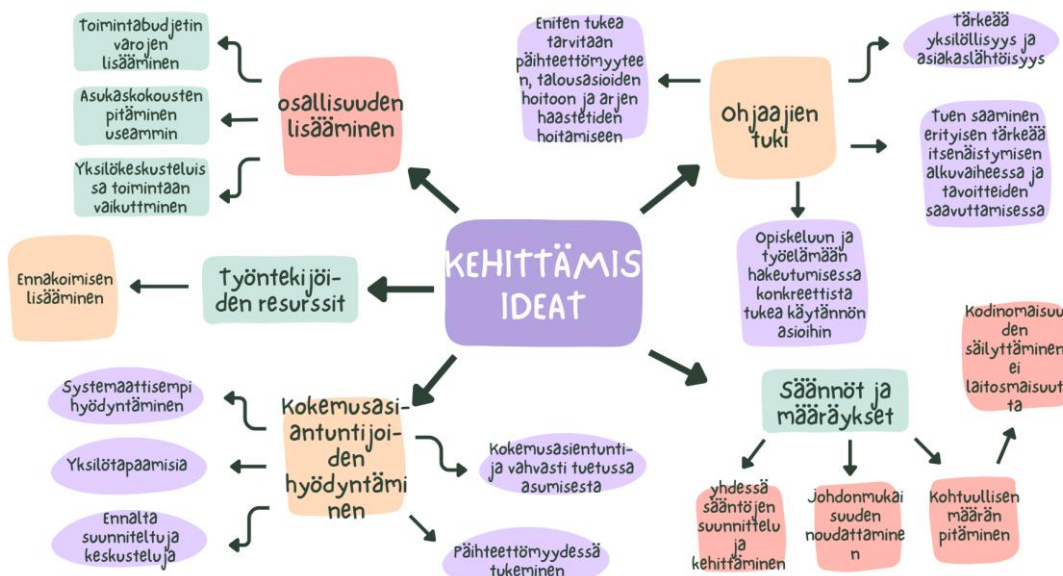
KEHITTÄMIS IDEAT

osallisuuden lisääminen

Toimintabudjetin varojen lisääminen

Asukaskokousten pitäminen useammin

Yksilökeskusteluissa toimintaan vaikuttminen

työntekijöiden resurssit

Ennakoimisen lisääminen

Kokemusasiantuntijoiden hyödyntäminen

Systemaattisempi hyödyntäminen

Yksilötapaamisia

Ennalta suunniteltuja keskusteluja

Kokemusasientuntija vahvasti tuetussa asumisesta

Päihteettömyydessä tukeminen

Ohjaajien tuki

Eniten tukea tarvitaan päihteettömyyteen, talousasioiden hoitoon ja arjen haasteiden hoitamiseen

tärkeää yksilöllisyys ja asiakaslähtöisyys

Tuen saaminen erityisen tärkeää itsenäistymisen alkuvaiheessa ja tavoitteiden saavuttamisessa

Opiskeluun ja työelämään hakeutumisessa konkreettista tukea käytännön asioihin

Säännöt ja määräykset

Kodinomaisuuden säilyttäminen ei laitosmaisuutta

yhdessä sääntöjen suunnittelu ja kehittäminen

Johdonmukaisuuden noudattaminen

Kohtuullisen määrän pitäminen